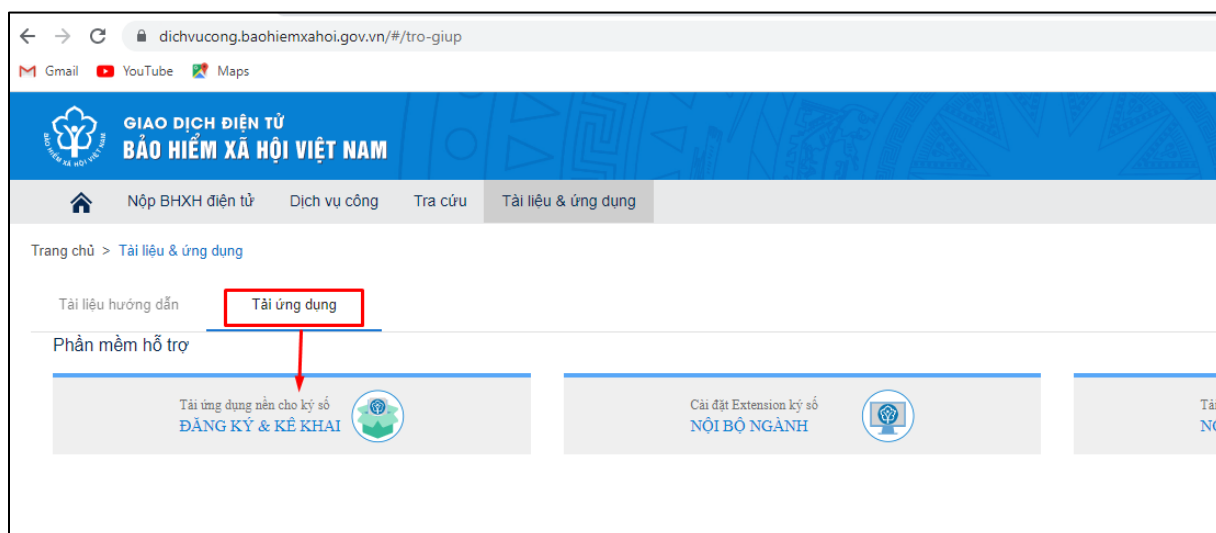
dichvucong.baohiemxahoi.gov.vn/#/tro-giup

Gmail YouTube Maps

BẢO HIỂM XÃ HỘI VIỆT NAM
GIAO DỊCH ĐIỆN TỬ
BẢO HIỂM XÃ HỘI VIỆT NAM

Nộp BHXH điện tử Dịch vụ công Tra cứu Tài liệu & ứng dụng

Trang chủ > Tài liệu & ứng dụng

Tài liệu hướng dẫn Tải ứng dụng

Phần mềm hỗ trợ

Tải ứng dụng nền cho ký số
ĐĂNG KÝ & KÊ KHAI

Cài đặt Extension ký số
NỘI BỘ NGÀNH

Tải
NG